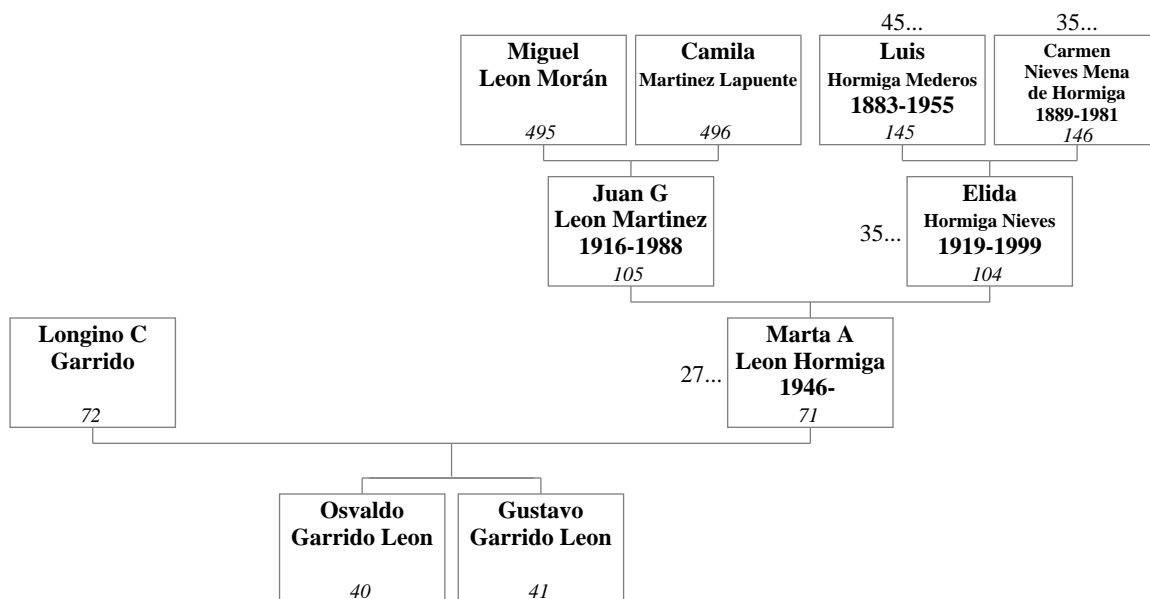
45...

35...

Miguel
Leon Morán
495

Camila
Martinez Lapuente
496

Luis
Hormiga Mederos
1883-1955
145

Carmen
Nieves Mena
de Hormiga
1889-1981
146

Juan G
Leon Martinez
1916-1988
105

35...

Elida
Hormiga Nieves
1919-1999
104

Longino C
Garrido
72

27...

Marta A
Leon Hormiga
1946-
71

Osvaldo
Garrido Leon
40

Gustavo
Garrido Leon
41